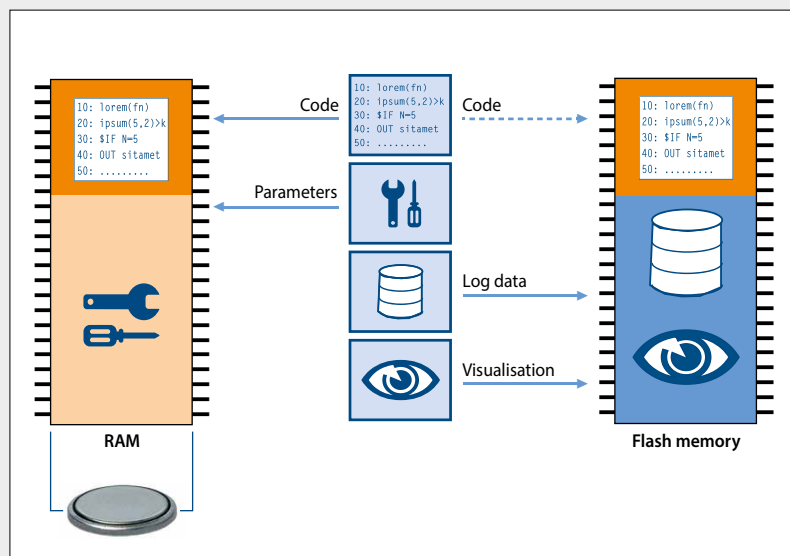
10: lorem(fn)
20: ipsum(5,2)>k
30: $IF N=5
40: OUT sitamet
50: .........

Code

10: lorem(fn)
20: ipsum(5,2)>k
30: $IF N=5
40: OUT sitamet
50: .........

Code

10: lorem(fn)
20: ipsum(5,2)>k
30: $IF N=5
40: OUT sitamet
50: .........

Parameters

Log data

Visualisation

RAM

Flash memory